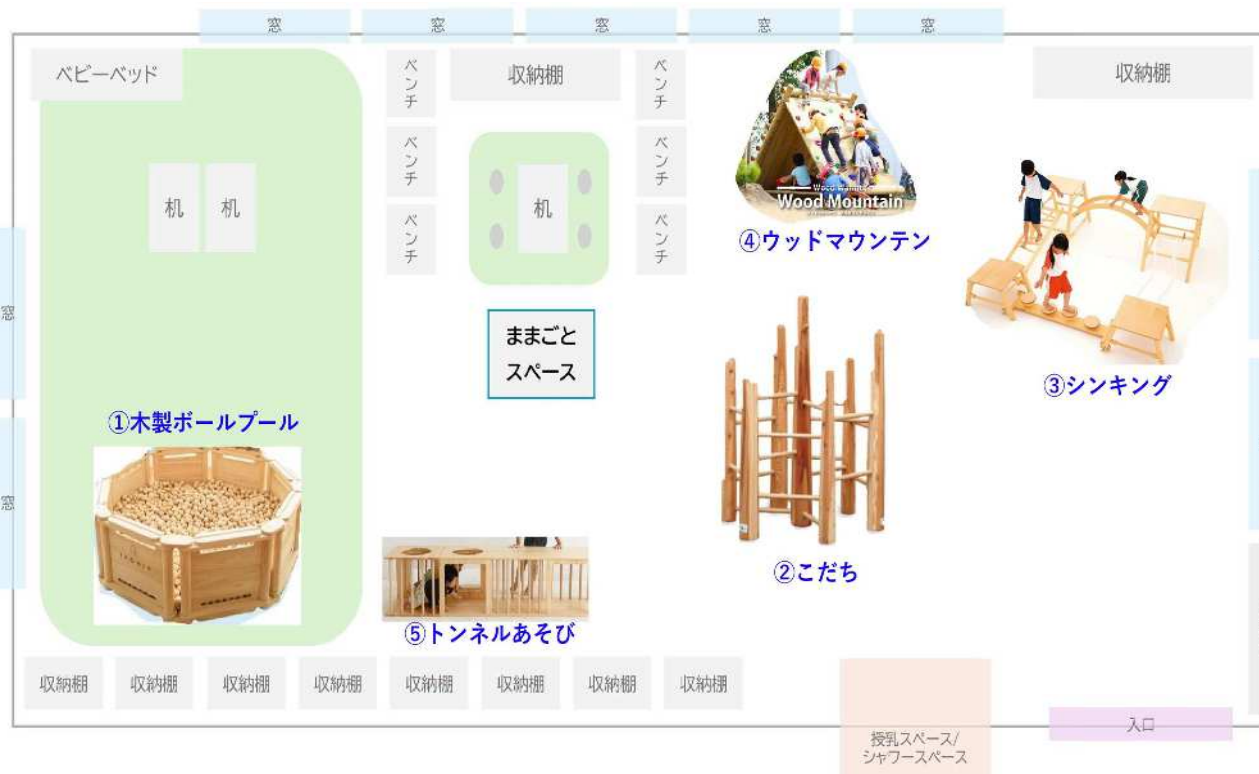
窓 窓 窓 窓 窓

ベビーベッド

ベンチ

収納棚

ベンチ

収納棚

机 机

ベンチ

机

ベンチ

ベンチ

ベンチ

Wood Mountain

④ウッドマウンテン

窓

ままごと
スペース

窓

①木製ボールプール

③シンキング

②こだち

⑤トンネルあそび

収納棚 収納棚 収納棚 収納棚 収納棚 収納棚 収納棚 収納棚

入口

授乳スペース/
シャワースペース